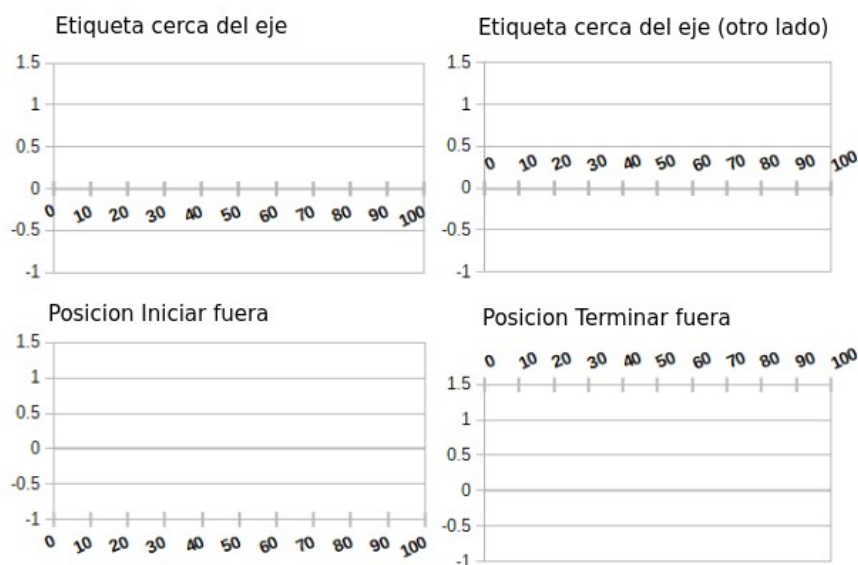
Etiqueta cerca del eje

1.5
1
0.5
0
-0.5
-1

0 10 20 30 40 50 60 70 80 90 100

Etiqueta cerca del eje (otro lado)

1.5
1
0.5
0
-0.5
-1

0 10 20 30 40 50 60 70 80 90 100

Posicion Iniciar fuera

1.5
1
0.5
0
-0.5
-1

0 10 20 30 40 50 60 70 80 90 100

Posicion Terminar fuera

0 10 20 30 40 50 60 70 80 90 100

1.5
1
0.5
0
-0.5
-1